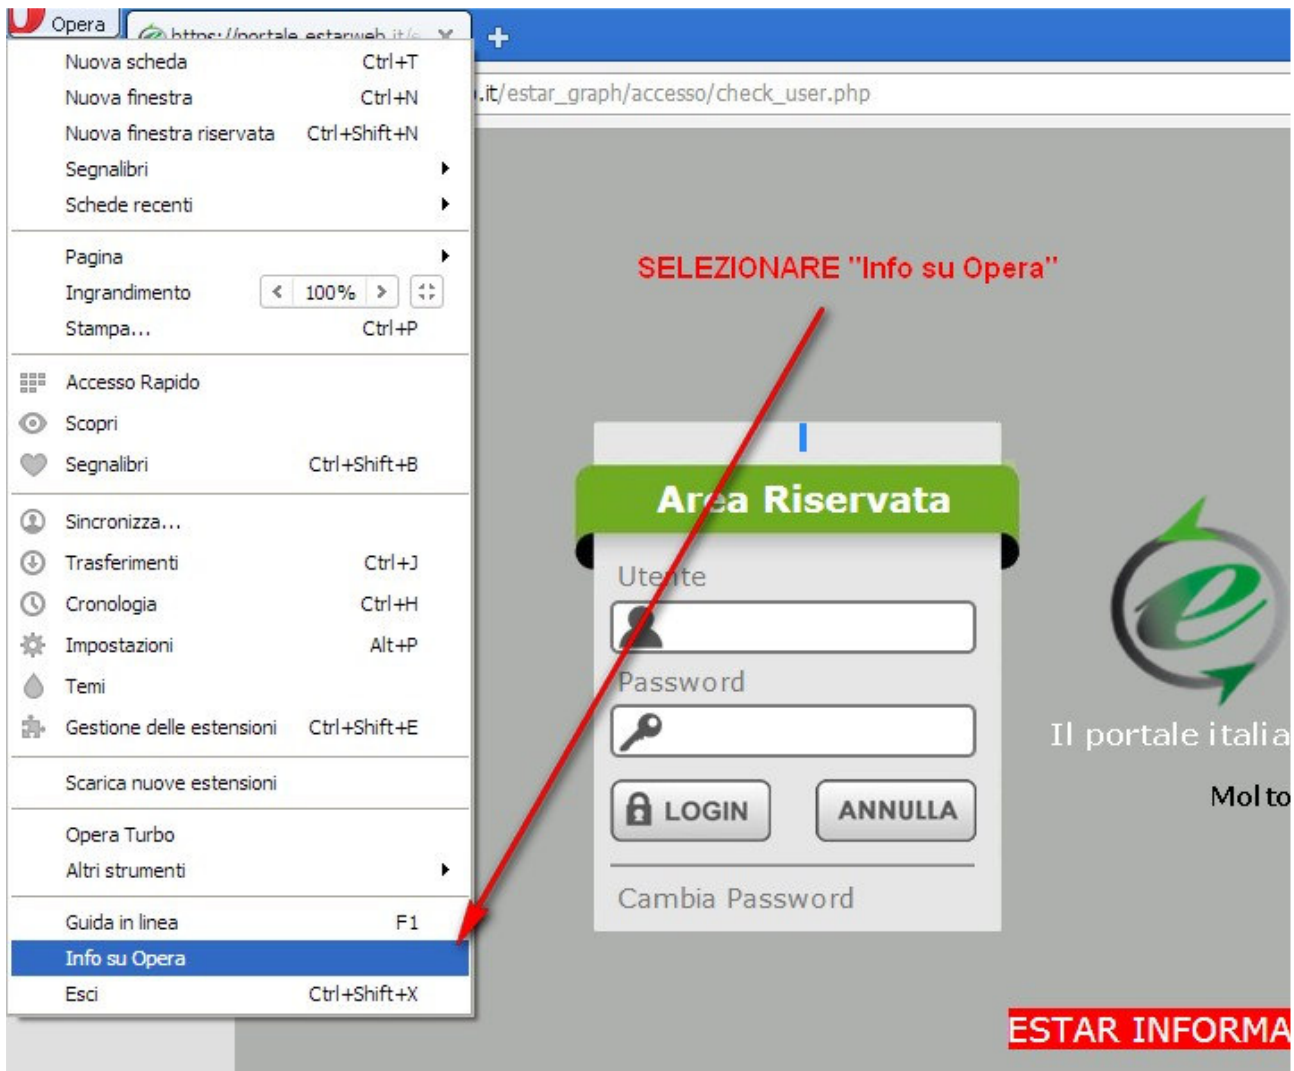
Opera
https://portale.estarweb.it/

Nuova scheda Ctrl+T
Nuova finestra Ctrl+N
Nuova finestra riservata Ctrl+Shift+N
Segnalibri
Schede recenti

Pagina
Ingrandimento 100%
Stampa... Ctrl+P

Accesso Rapido
Scopri
Segnalibri Ctrl+Shift+B

Sincronizza...
Trasferimenti Ctrl+J
Cronologia Ctrl+H
Impostazioni Alt+P
Temi
Gestione delle estensioni Ctrl+Shift+E

Scarica nuove estensioni

Opera Turbo
Altri strumenti

Guida in linea F1
Info su Opera
Esci Ctrl+Shift+X

.it/estar_graph/accesso/check_user.php

SELEZIONARE "Info su Opera"

Area Riservata
Utente
Password
LOGIN
ANNULLA
Cambia Password

Il portale italia
Molto

ESTAR INFORMA